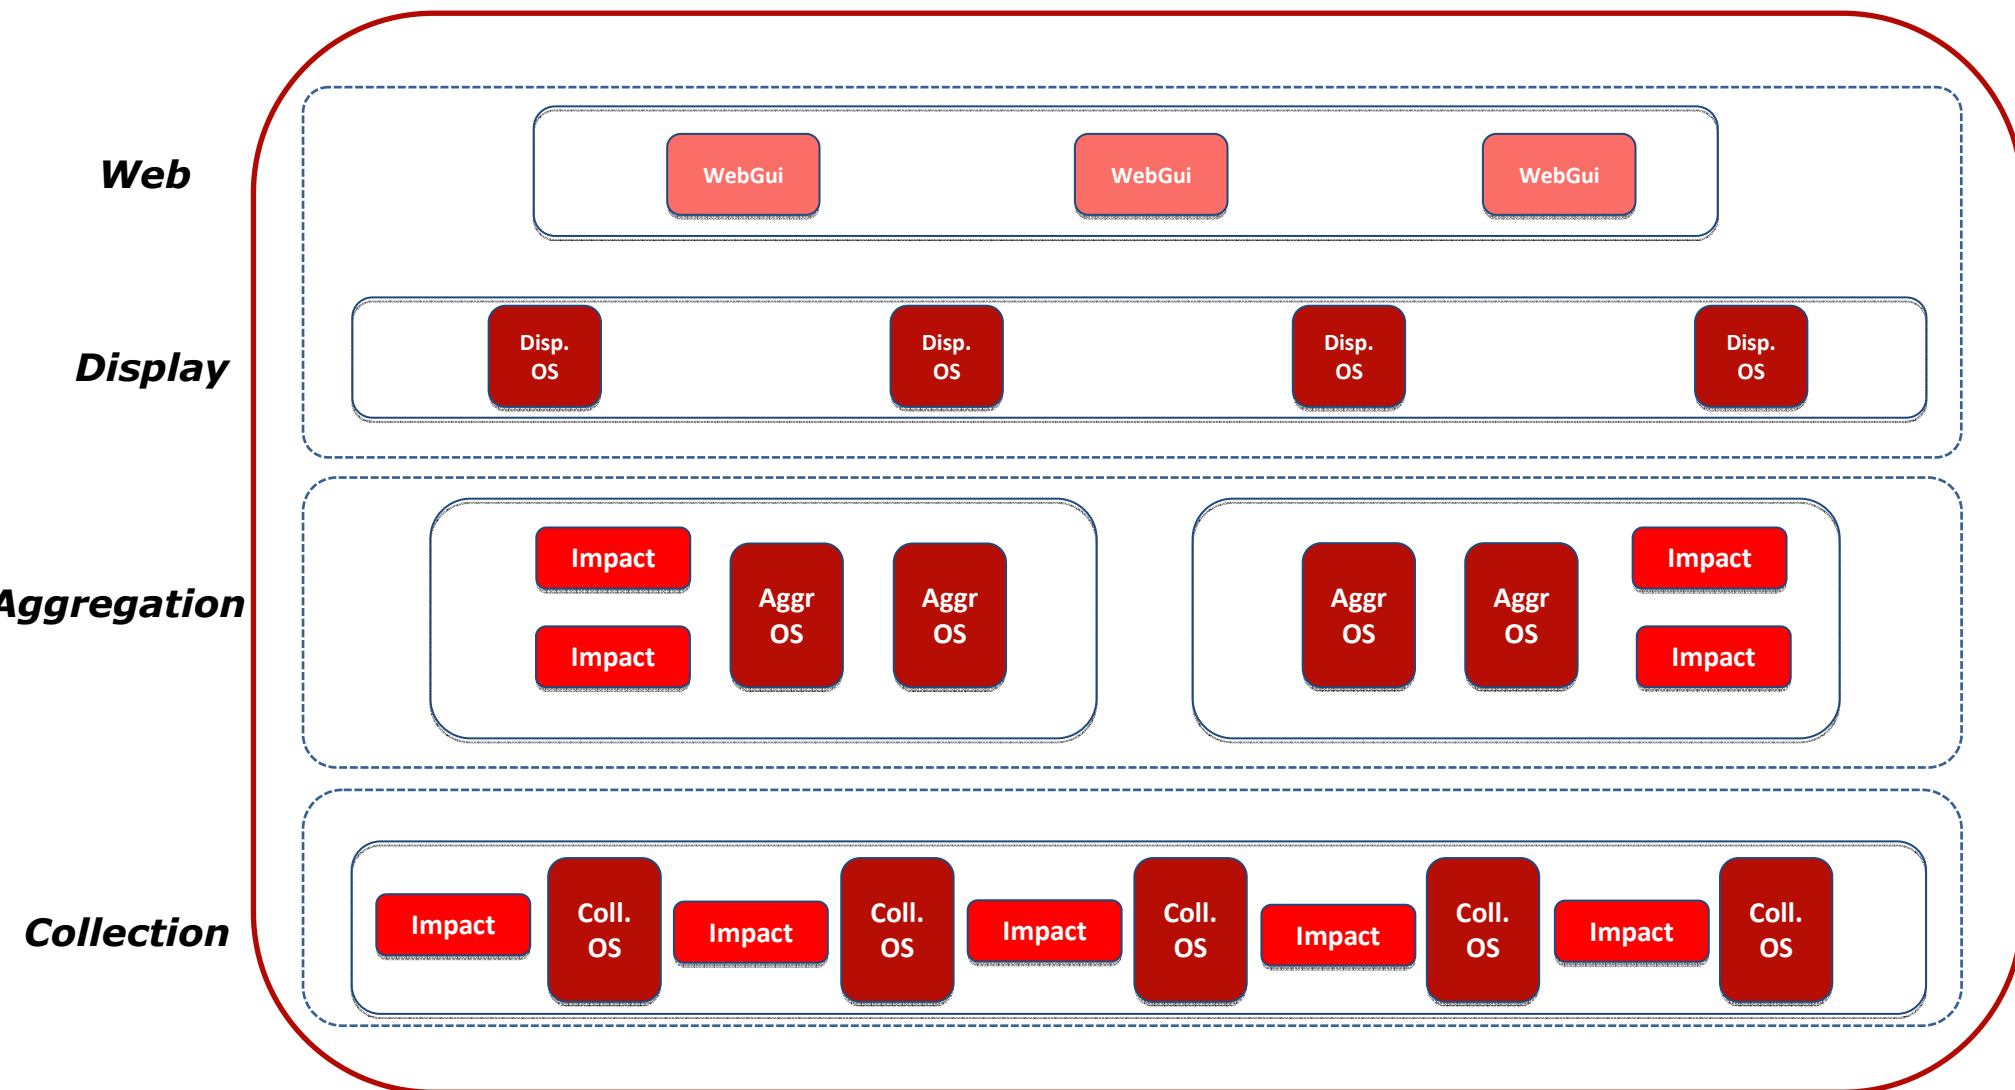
Web

WebGui WebGui WebGui

Display

Disp. OS Disp. OS Disp. OS Disp. OS

Aggregation

Impact
Impact
Aggr OS
Aggr OS

Aggr OS
Aggr OS
Impact
Impact

Collection

Impact Coll. OS Impact Coll. OS Impact Coll. OS Impact Coll. OS Impact Coll. OS